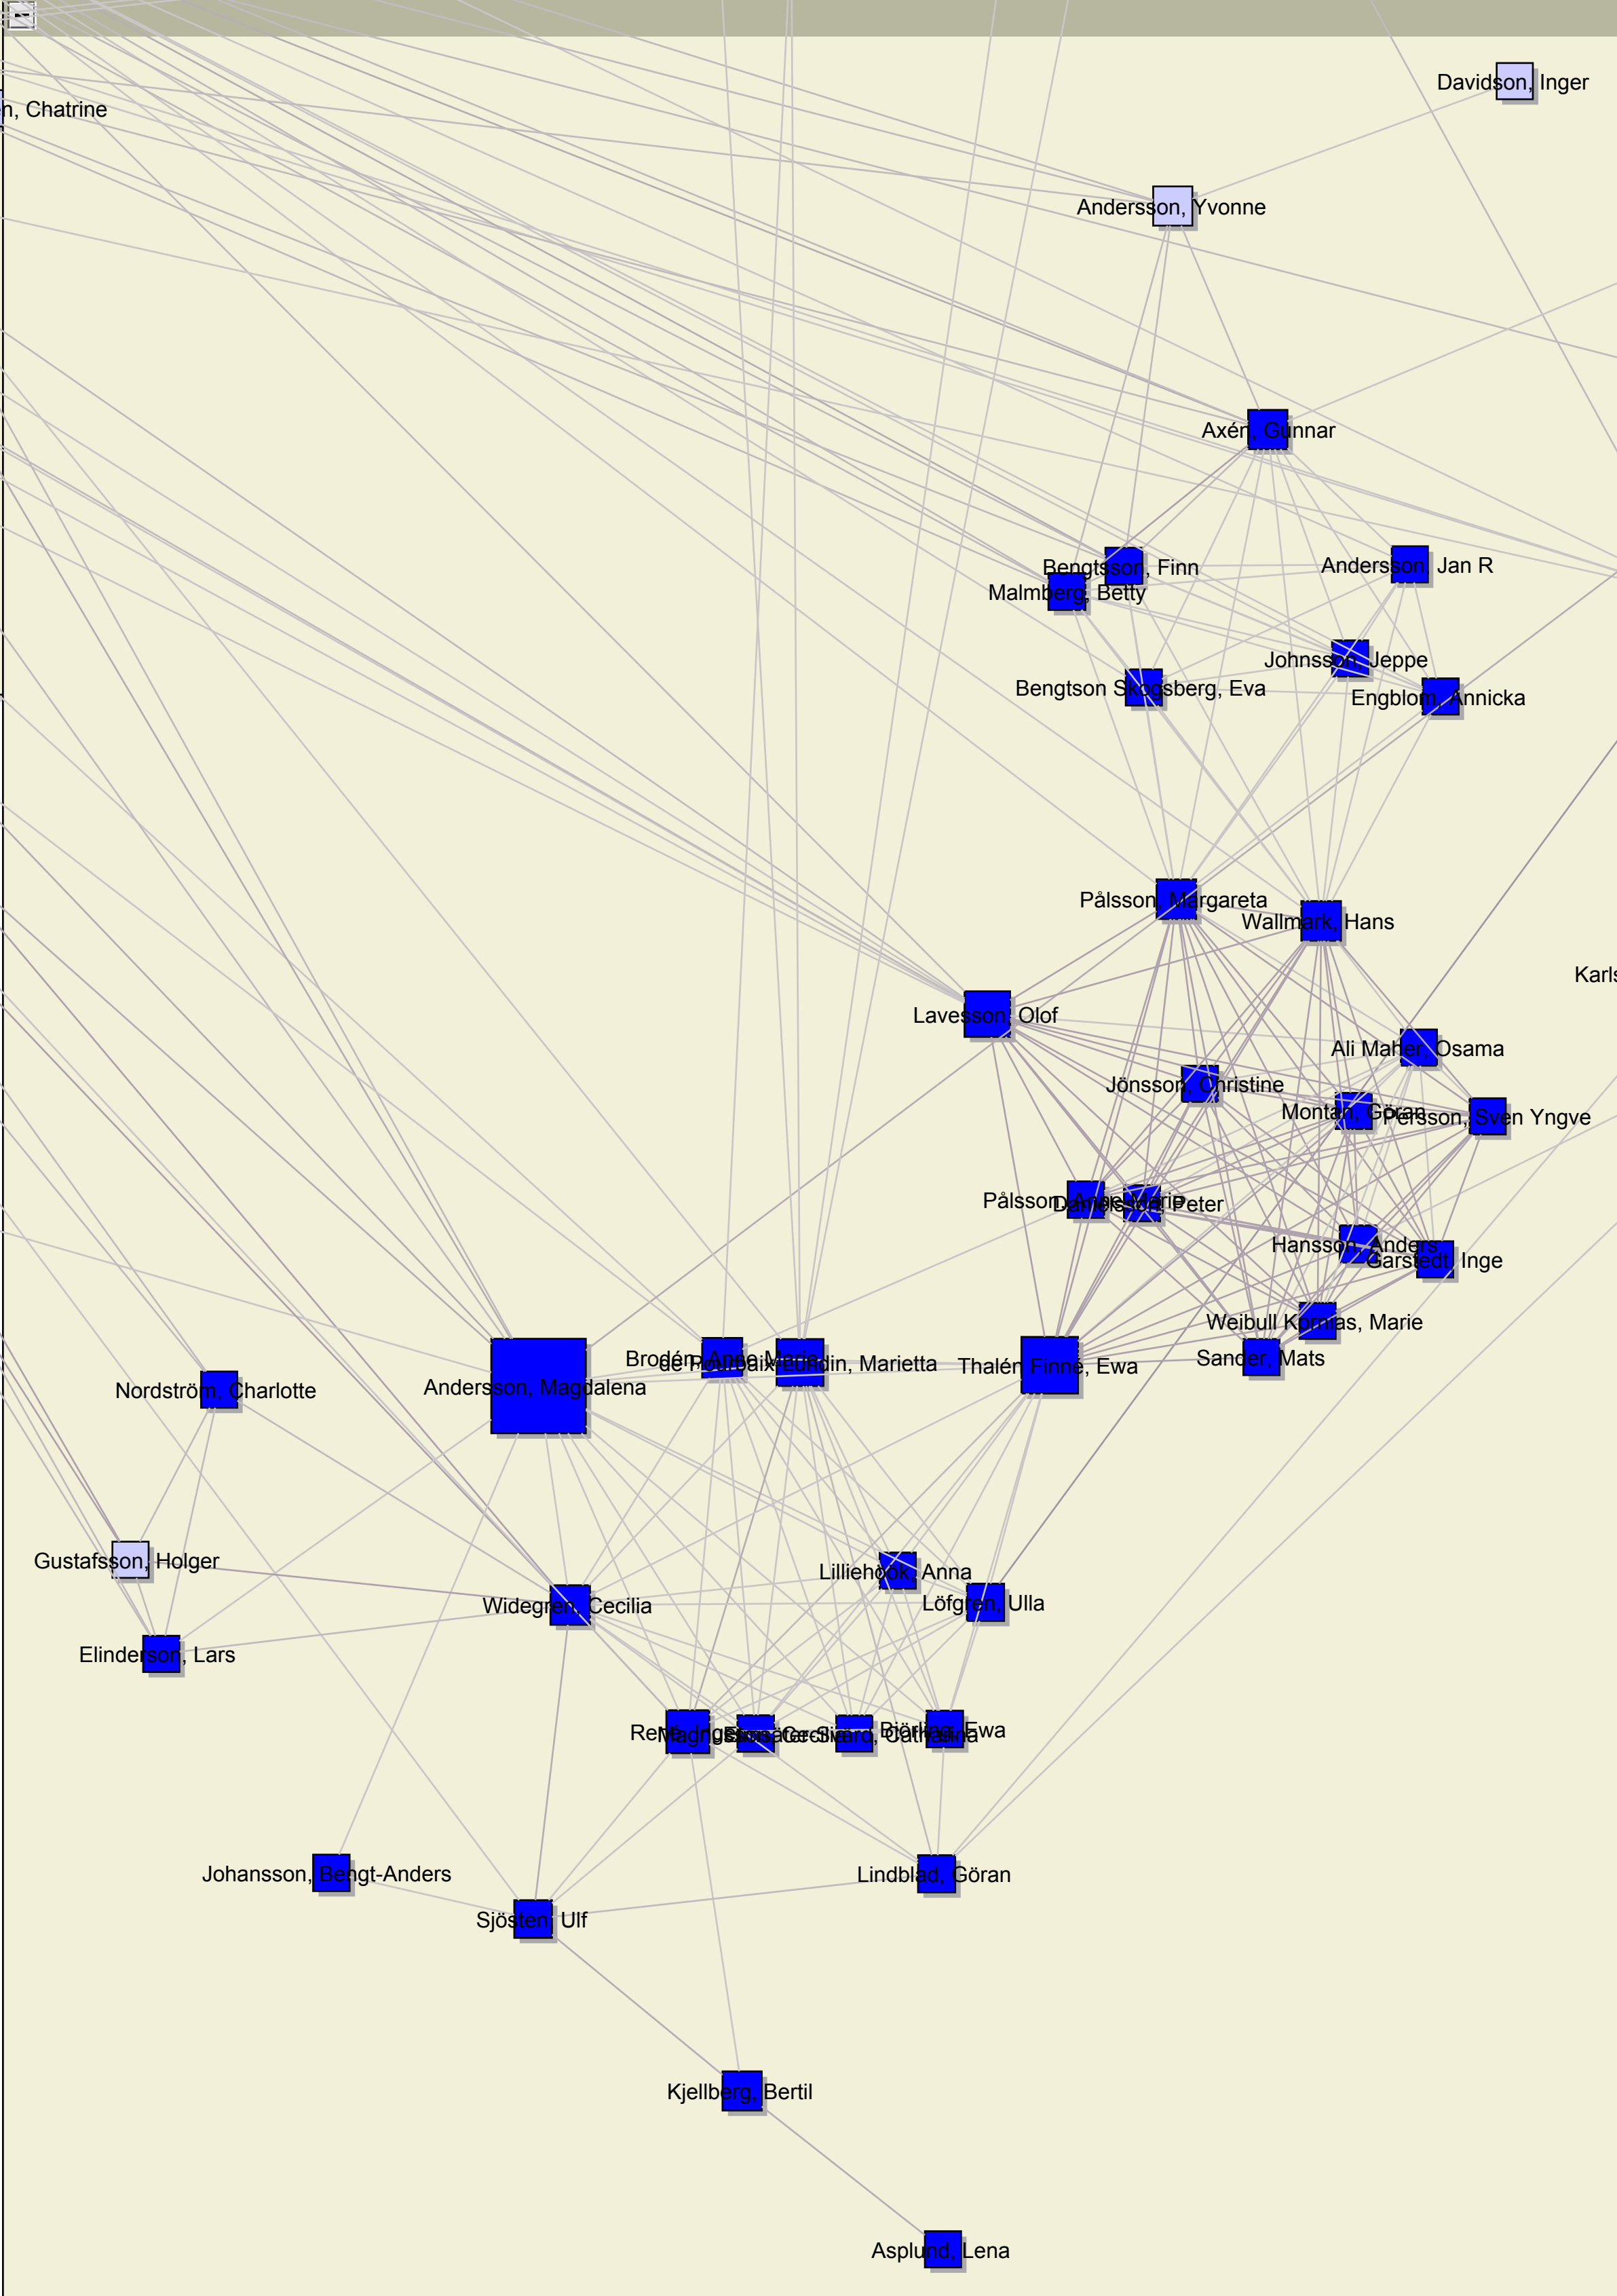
n, Chatrine

Davidson, Inger

Andersson, Yvonne

Axén, Gunnar

Bengtsson, Finn

Andersson, Jan R

Malmberg, Betty

Johnsson, Jeppe

Bengtson Skogsberg, Eva

Engblom, Annicka

Pålsson, Margareta

Wallmark, Hans

Karls

Lavesson, Olof

Ali Maher, Osama

Jönsson, Christine

Montan, Göran

Persson, Sven Yngve

Pålsson, Ann-Marie

Danielsson, Peter

Hansson, Anders

Garstedt, Inge

Weibull Kornias, Marie

Brodén, Anne-Marie

de Pourbaix-Lundin, Marietta

Thalén Finné, Ewa

Sander, Mats

Nordström, Charlotte

Andersson, Magdalena

Gustafsson, Holger

Lilliehöök, Anna

Löfgren, Ulla

Widegren, Cecilia

Elinderson, Lars

Reinfeldt, Magnusson, Cecilia, Simaro, Catharina

Björling, Ewa

Johansson, Bengt-Anders

Lindblad, Göran

Sjösten, Ulf

Kjellberg, Bertil

Asplund, Lena